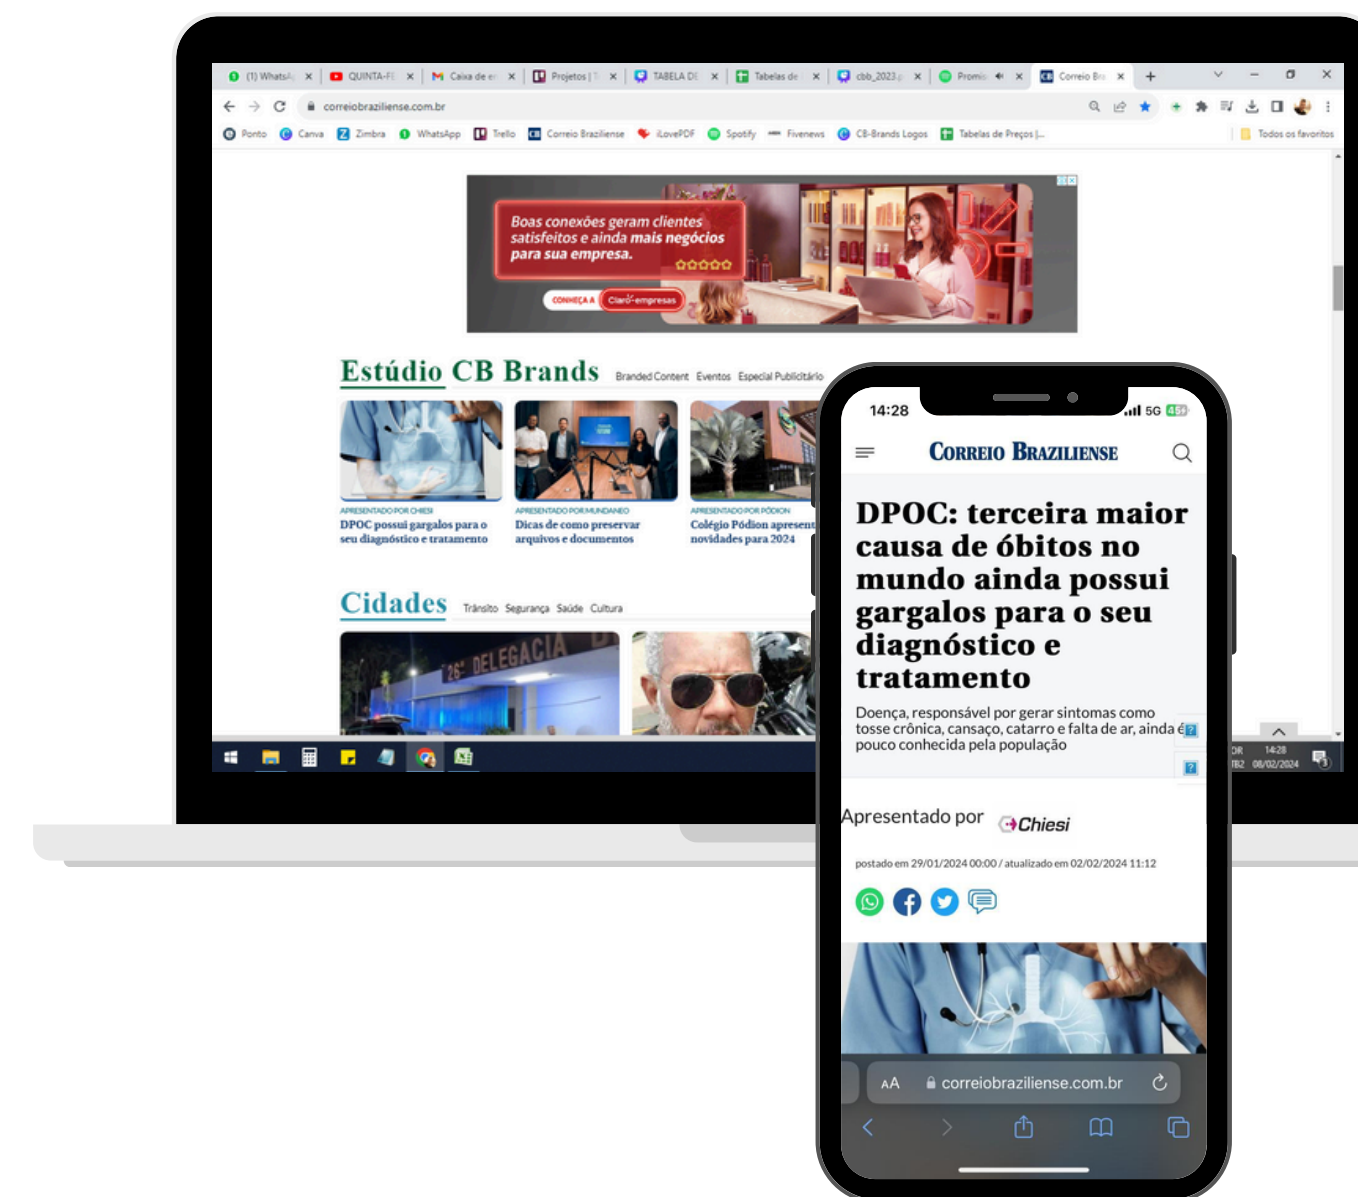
(1) WhatsA | QUINTA-FE | Caixa de e | Projetos | TABELA DE | Tabelas de | cbb_2023 | Promo | Correio Br

correiobraziliense.com.br

Ponto | Canva | Zimbra | WhatsApp | Trello | Correio Braziliense | iLovePDF | Spotify | Fivenews | CB-Brands Logos | Tabelas de Preços |... | Todos os favoritos

Boas conexões geram clientes satisfeitos e ainda mais negócios para sua empresa.

CONHEÇA A Claro empresas

Estúdio CB Brands Branded Content Eventos Especial Publicitário

APRESENTADO POR CHIESI
DPOC possui gargalos para o seu diagnóstico e tratamento

APRESENTADO POR MUNDANEO
Dicas de como preservar arquivos e documentos

APRESENTADO POR PÓDION
Colégio Pódion apresent novidades para 2024

Cidades Trânsito Segurança Saúde Cultura

26ª DELEGACIA

14:28 5G

CORREIO BRAZILIENSE

DPOC: terceira maior causa de óbitos no mundo ainda possui gargalos para o seu diagnóstico e tratamento

Doença, responsável por gerar sintomas como tosse crônica, cansaço, catarro e falta de ar, ainda é pouco conhecida pela população

Apresentado por Chiesi

postado em 29/01/2024 00:00 / atualizado em 02/02/2024 11:12

AA correiobraziliense.com.br

14:28 08/02/2024